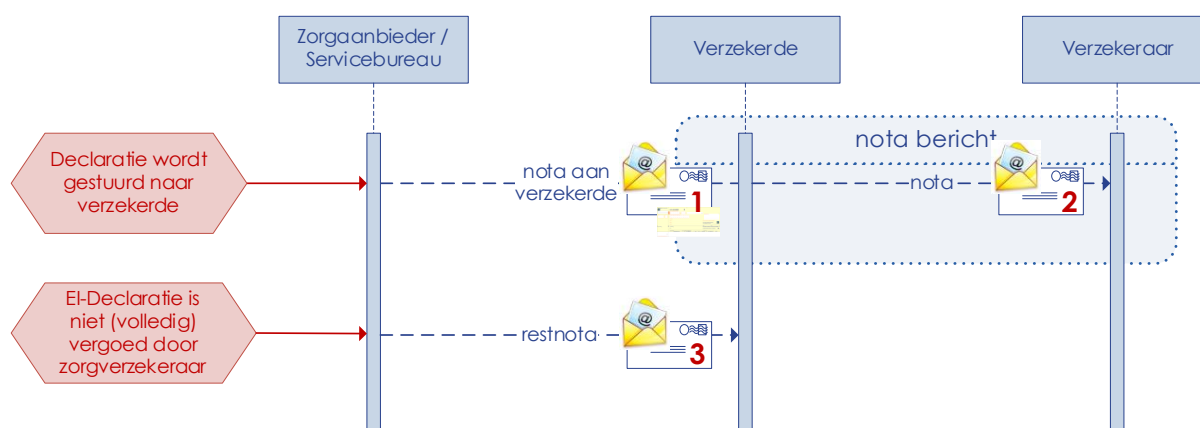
Zorgaanbieder / Servicebureau

Verzekerde

Verzekeraar

nota bericht

Declaratie wordt gestuurd naar verzekerde

nota aan verzekerde

1

nota

2

El-Declaratie is niet (volledig) vergoed door zorgverzekeraar

restnota

3